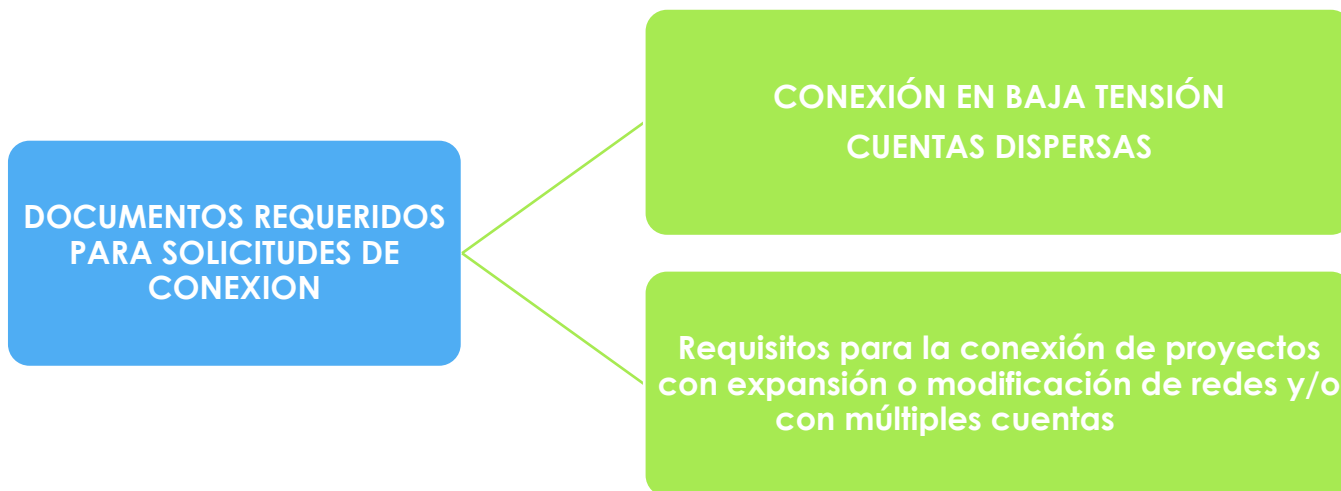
DOCUMENTOS REQUERIDOS PARA SOLICITUDES DE CONEXION

CONEXIÓN EN BAJA TENSIÓN
CUENTAS DISPERSAS

Requisitos para la conexión de proyectos con expansión o modificación de redes y/o con múltiples cuentas